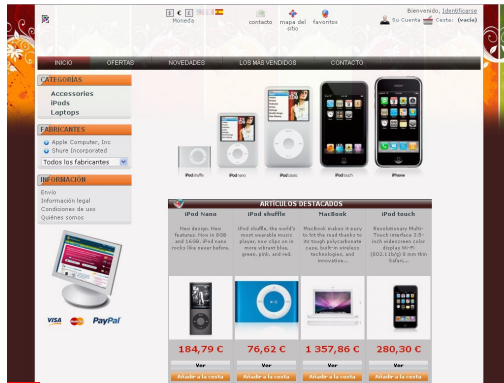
$ € £
Moneda

contacto
mapa del sitio
favoritos

Bienvenido, Identificarse
Su Cuenta
Cesta: (vacio)

INICIO
OFERTAS
NOVEDADES
LOS MÁS VENDIDOS
CONTACTO

CATEGORÍAS
Accessories
iPods
Laptops

FABRICANTES
Apple Computer, Inc
Shure Incorporated
Todos los fabricantes

INFORMACIÓN
Envío
Información legal
Condiciones de uso
Quiénes somos

VISA
PayPal

iPod shuffle
iPod nano
iPod classic
iPod touch
iPhone

ARTÍCULOS DESTACADOS

| iPod Nano | iPod shuffle | MacBook | iPod touch |
|---|---|---|---|
| New design. New features. Now in 8GB and 16GB. iPod nano rocks like never before. | iPod shuffle, the world's most wearable music player, now clips on in more vibrant blue, green, pink, and red. | MacBook makes it easy to hit the road thanks to its tough polycarbonate case, built-in wireless technologies, and innovative... | Revolutionary Multi-Touch interface 3.5-inch widescreen color display Wi-Fi (802.11b/g) 8 mm thin Safari,... |
| 184,79 € | 76,62 € | 1 357,86 € | 280,30 € |
| Ver | Ver | Ver | Ver |
| Añadir a la cesta | Añadir a la cesta | Añadir a la cesta | Añadir a la cesta |